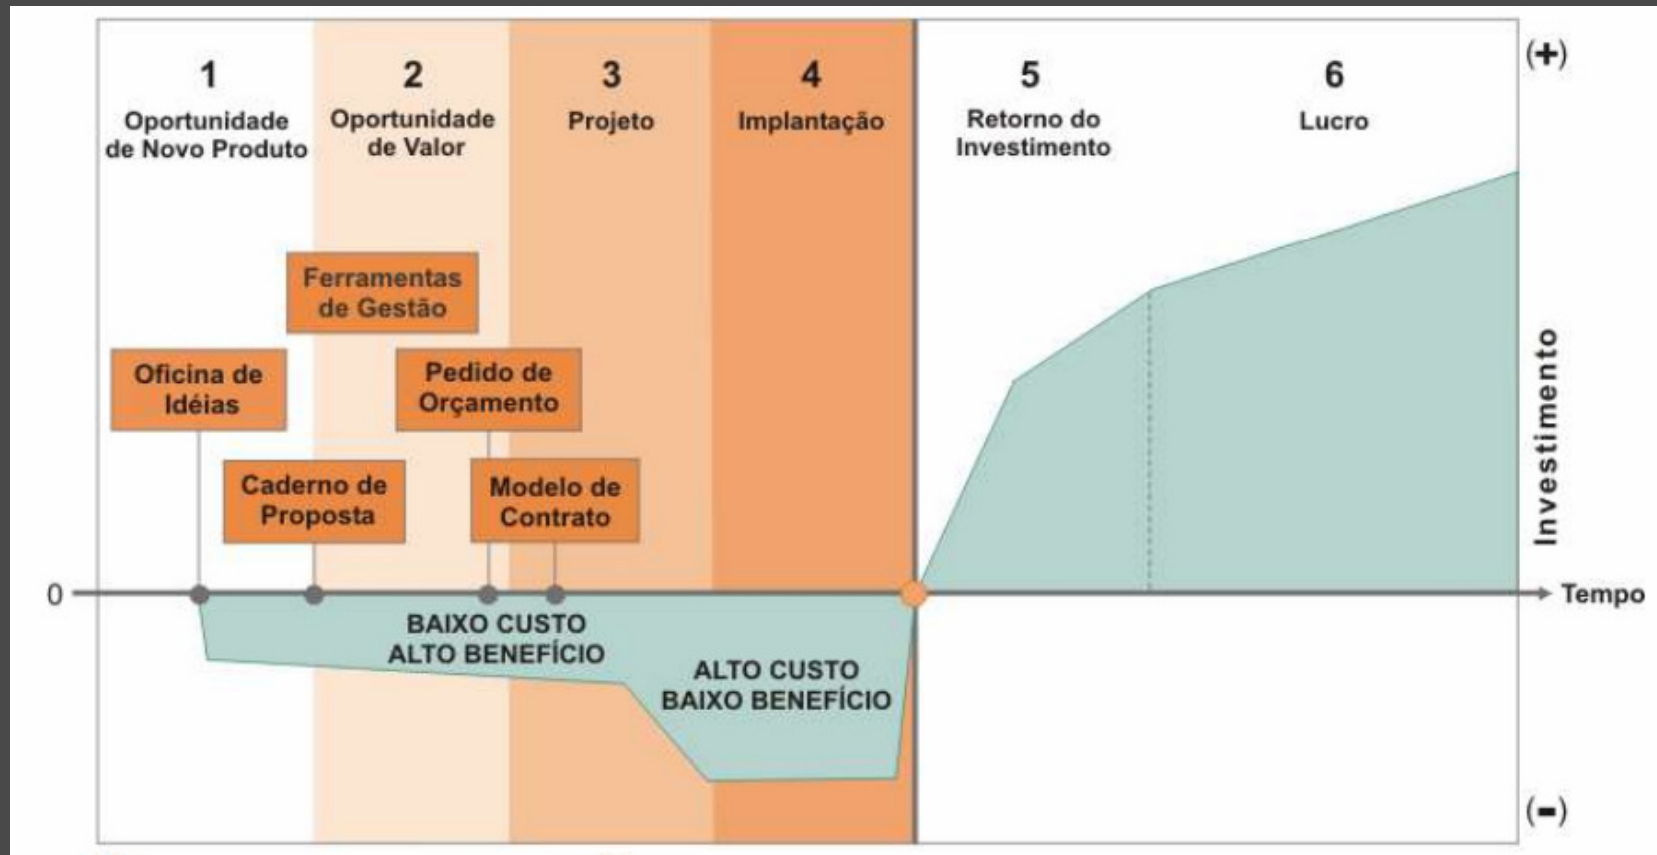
1
Oportunidade de Novo Produto

2
Oportunidade de Valor

3
Projeto

4
Implantação

5
Retorno do Investimento

6
Lucro

(+)

Ferramentas de Gestão

Oficina de Idéias

Pedido de Orçamento

Caderno de Proposta

Modelo de Contrato

Investimento

0

Tempo

BAIXO CUSTO
ALTO BENEFÍCIO

ALTO CUSTO
BAIXO BENEFÍCIO

(-)